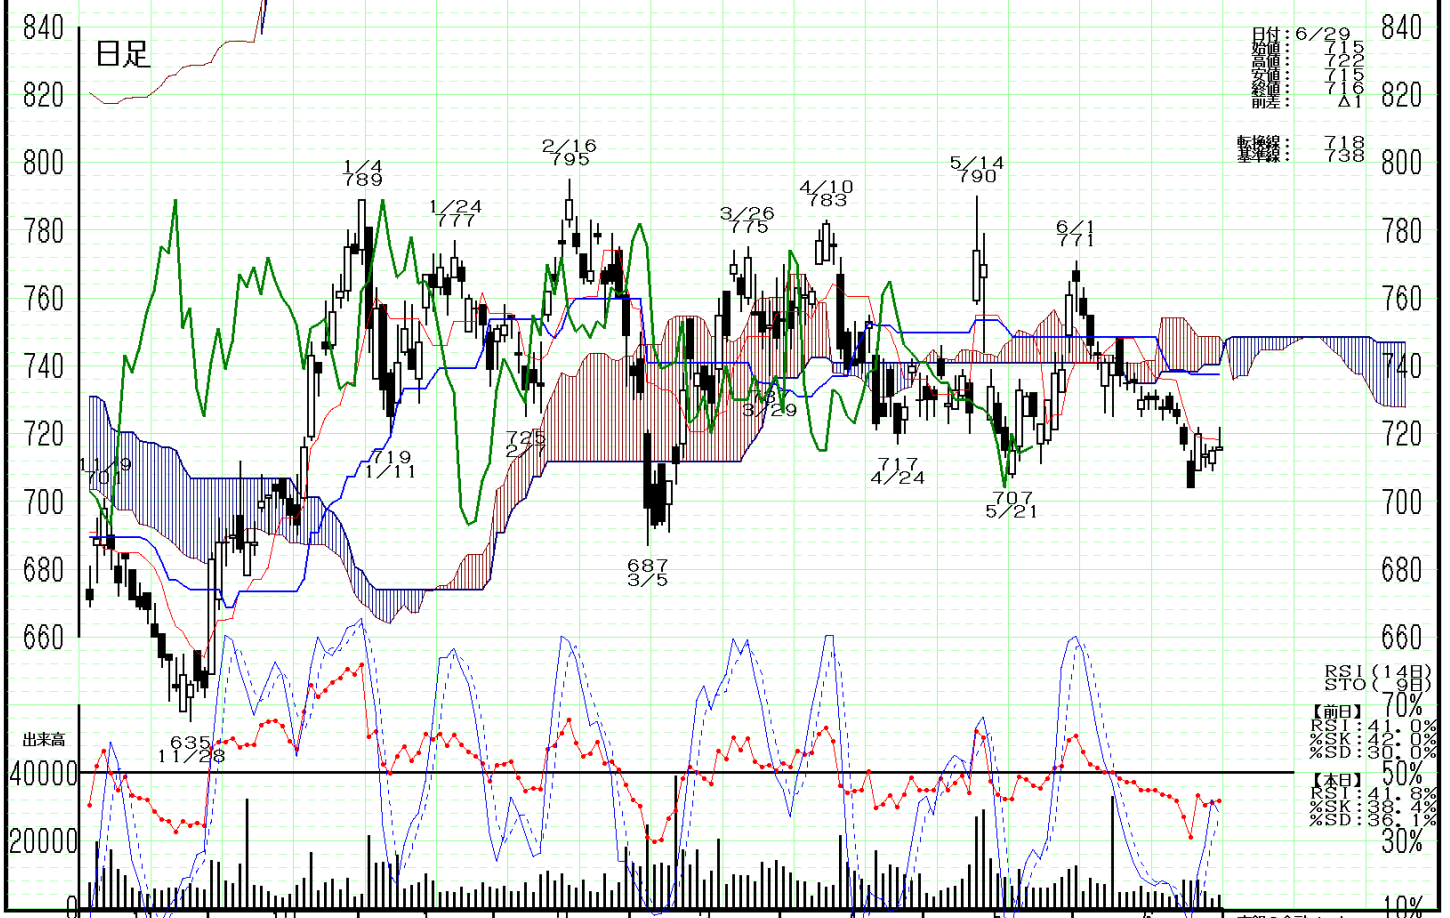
840
820
800
780
760
740
720
700
680
660
日足
日付：6/29
始値：715
高値：722
安値：715
終値：716
前差：△1
転換線：718
基準線：738
840
820
800
780
760
740
720
700
680
660
1/4
789
1/24
777
2/16
795
3/26
775
4/10
783
5/14
790
6/1
771
11/9
701
719
1/11
725
2/7
3/29
717
4/24
707
5/21
687
3/5
635
11/28
出来高
40000
20000
0
RSI（14日）
STO（9日）
70%
【前日】
RSI：41.0%
%SK：42.0%
%SD：30.0%
50%
【本日】
RSI：41.8%
%SK：38.4%
%SD：36.1%
30%
10%